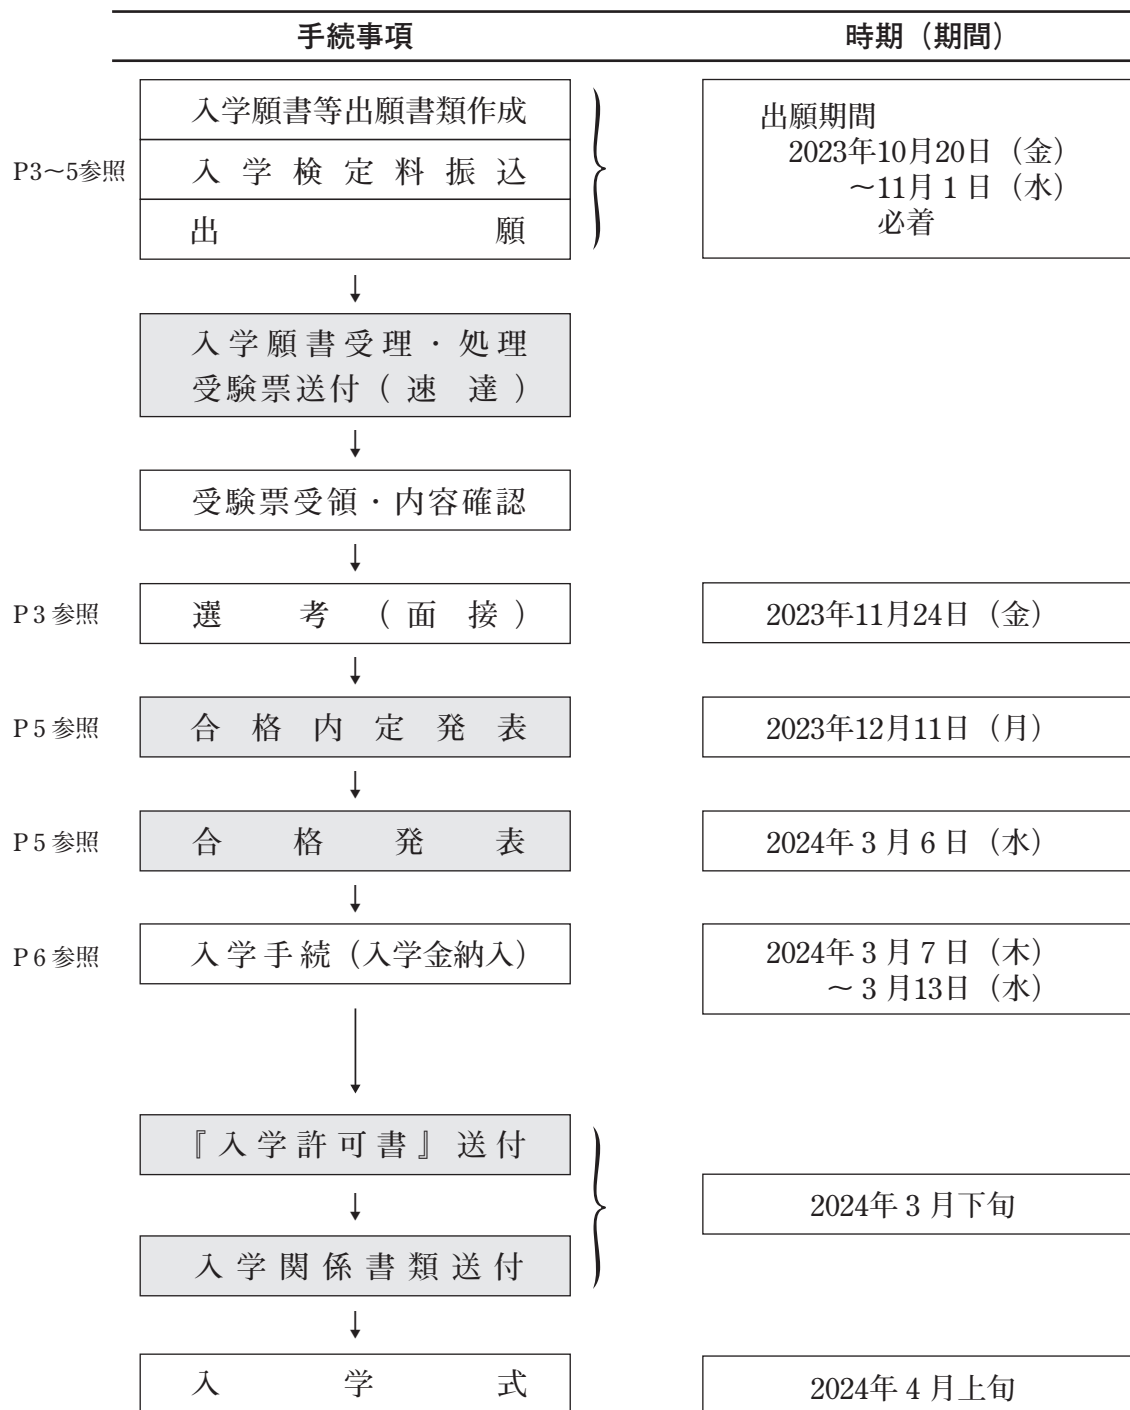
手続事項

時期（期間）

P3〜5参照

入学願書等出願書類作成

入学検定料振込

出願

出願期間
2023年10月20日（金）
〜11月1日（水）
必着

入学願書受理・処理
受験票送付（速達）

受験票受領・内容確認

P3参照

選考（面接）

2023年11月24日（金）

P5参照

合格内定発表

2023年12月11日（月）

P5参照

合格発表

2024年3月6日（水）

P6参照

入学手続（入学金納入）

2024年3月7日（木）
〜3月13日（水）

『入学許可書』送付

入学関係書類送付

2024年3月下旬

入学式

2024年4月上旬